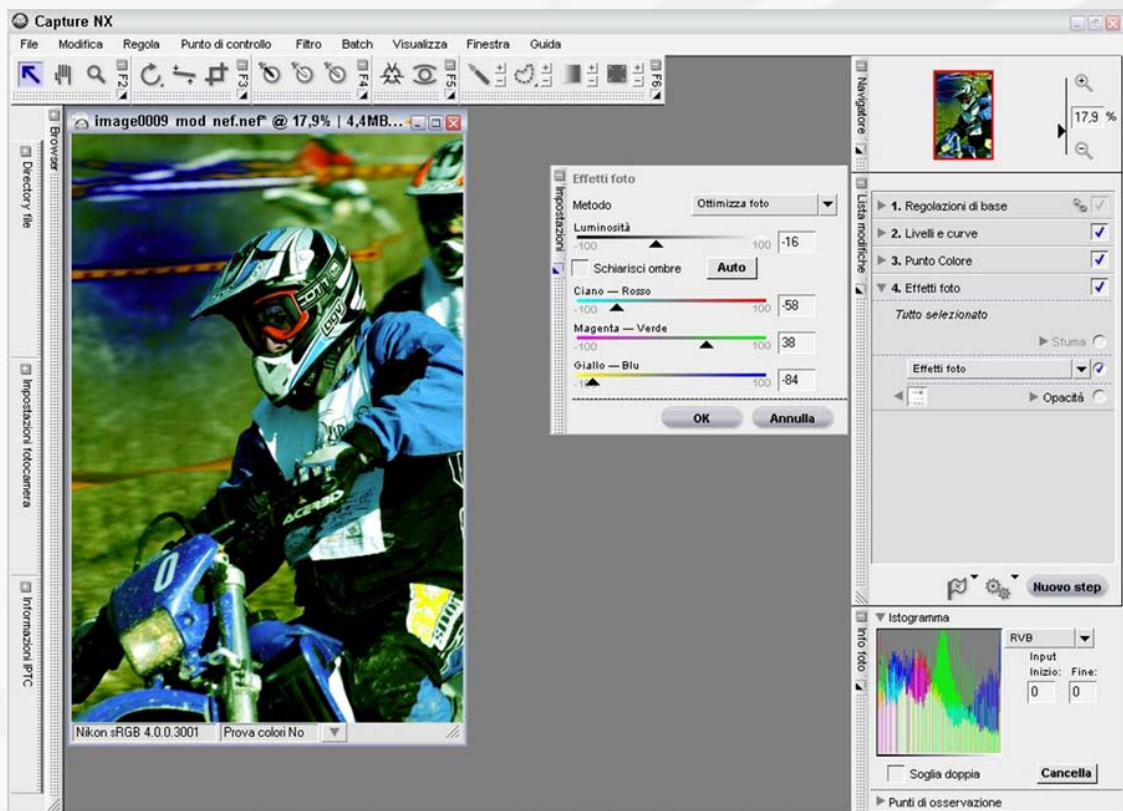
Capture NX

File Modifica Regola Punto di controllo Filtro Batch Visualizza Finestra Guida

F2 F3 F4 F5 F6

Browser

Directory file

Impostazioni fotocamera

Informazioni IPTC

image0009 mod nef.nef* @ 17,9% | 4,4MB...

Nikon sRGB 4.0.0.3001 Prova colori No

Impostazioni

Effetti foto

Metodo Ottimizza foto

Luminosità
-100 100 -16

Schiarisci ombre Auto

Ciano — Rosso
-100 100 -58

Magenta — Verde
-100 100 38

Giallo — Blu
-100 100 -84

OK Annulla

Navigatore

17,9 %

Lista modifiche

1. Regolazioni di base

2. Livelli e curve

3. Punto Colore

4. Effetti foto

Tutto selezionato

Sfuma

Effetti foto

Opacità

Nuovo step

Info foto

Istogramma

RVB

Input
Inizio: Fine:
0 0

Soglia doppia Cancella

Punti di osservazione